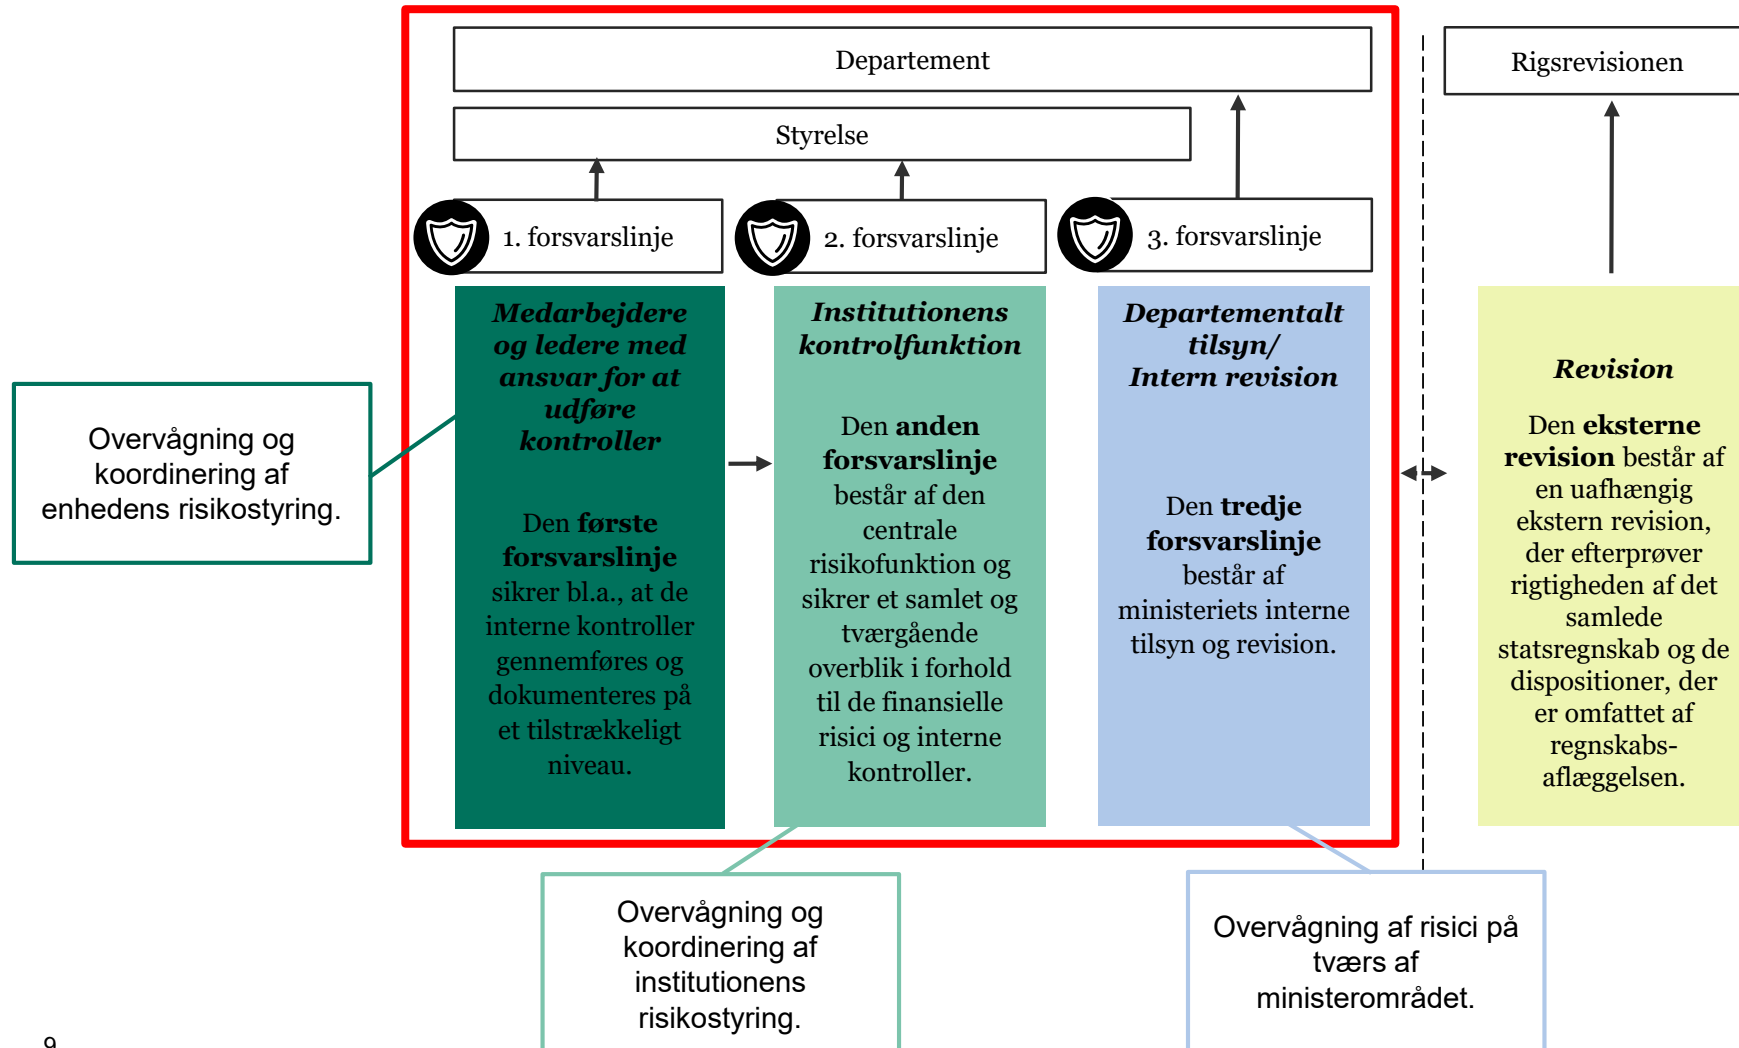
Departement

Rigsrevisionen

Styrelse

1. forsvarslinje

2. forsvarslinje

3. forsvarslinje

***Medarbejdere og ledere med ansvar for at udføre kontroller***

Den **første forsvarslinje** sikrer bl.a., at de interne kontroller gennemføres og dokumenteres på et tilstrækkeligt niveau.

***Institutionens kontrolfunktion***

Den **anden forsvarslinje** består af den centrale risikofunktion og sikrer et samlet og tværgående overblik i forhold til de finansielle risici og interne kontroller.

***Departementalt tilsyn/ Intern revision***

Den **tredje forsvarslinje** består af ministeriets interne tilsyn og revision.

***Revision***

Den **eksterne revision** består af en uafhængig ekstern revision, der efterprøver rigtigheden af det samlede statsregnskab og de dispositioner, der er omfattet af regnskabsaflæggelsen.

Overvågning og koordinering af enhedens risikostyring.

Overvågning og koordinering af institutionens risikostyring.

Overvågning af risici på tværs af ministerområdet.

9